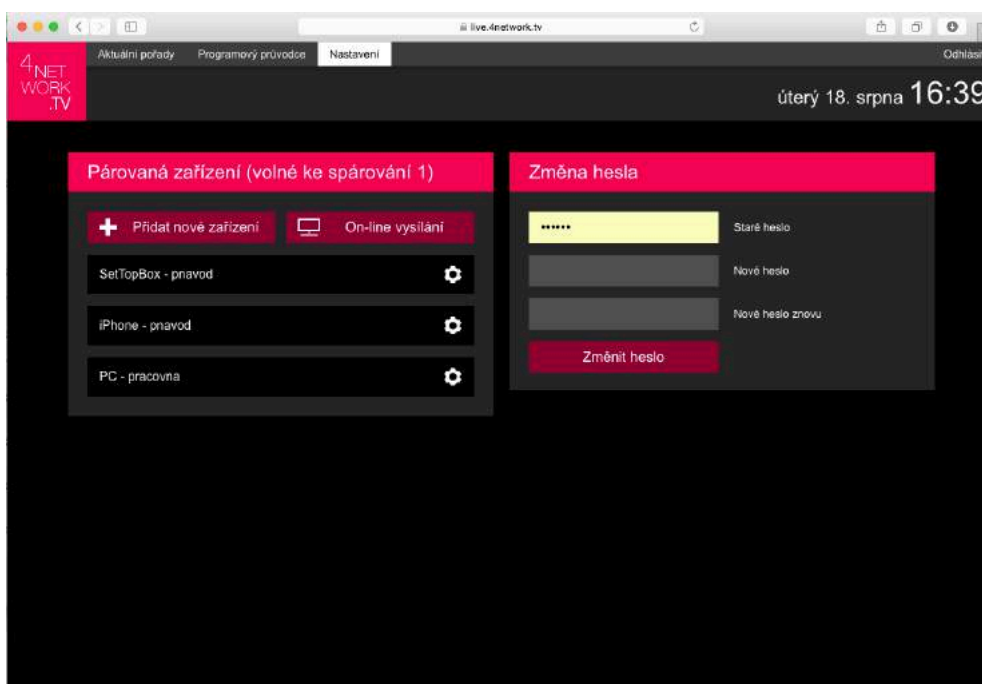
live.4network.tv

4NETWORK.TV

Aktuální pořady Programový průvodce Nastavení Odhlásit

úterý 18. srpna 16:39

Párovaná zařízení (volné ke spárování 1)

Přidat nové zařízení

On-line vysílání

SetTopBox - pnavod

iPhone - pnavod

PC - pracovna

Změna hesla

••••••

Staré heslo

Nové heslo

Nové heslo znovu

Změnit heslo